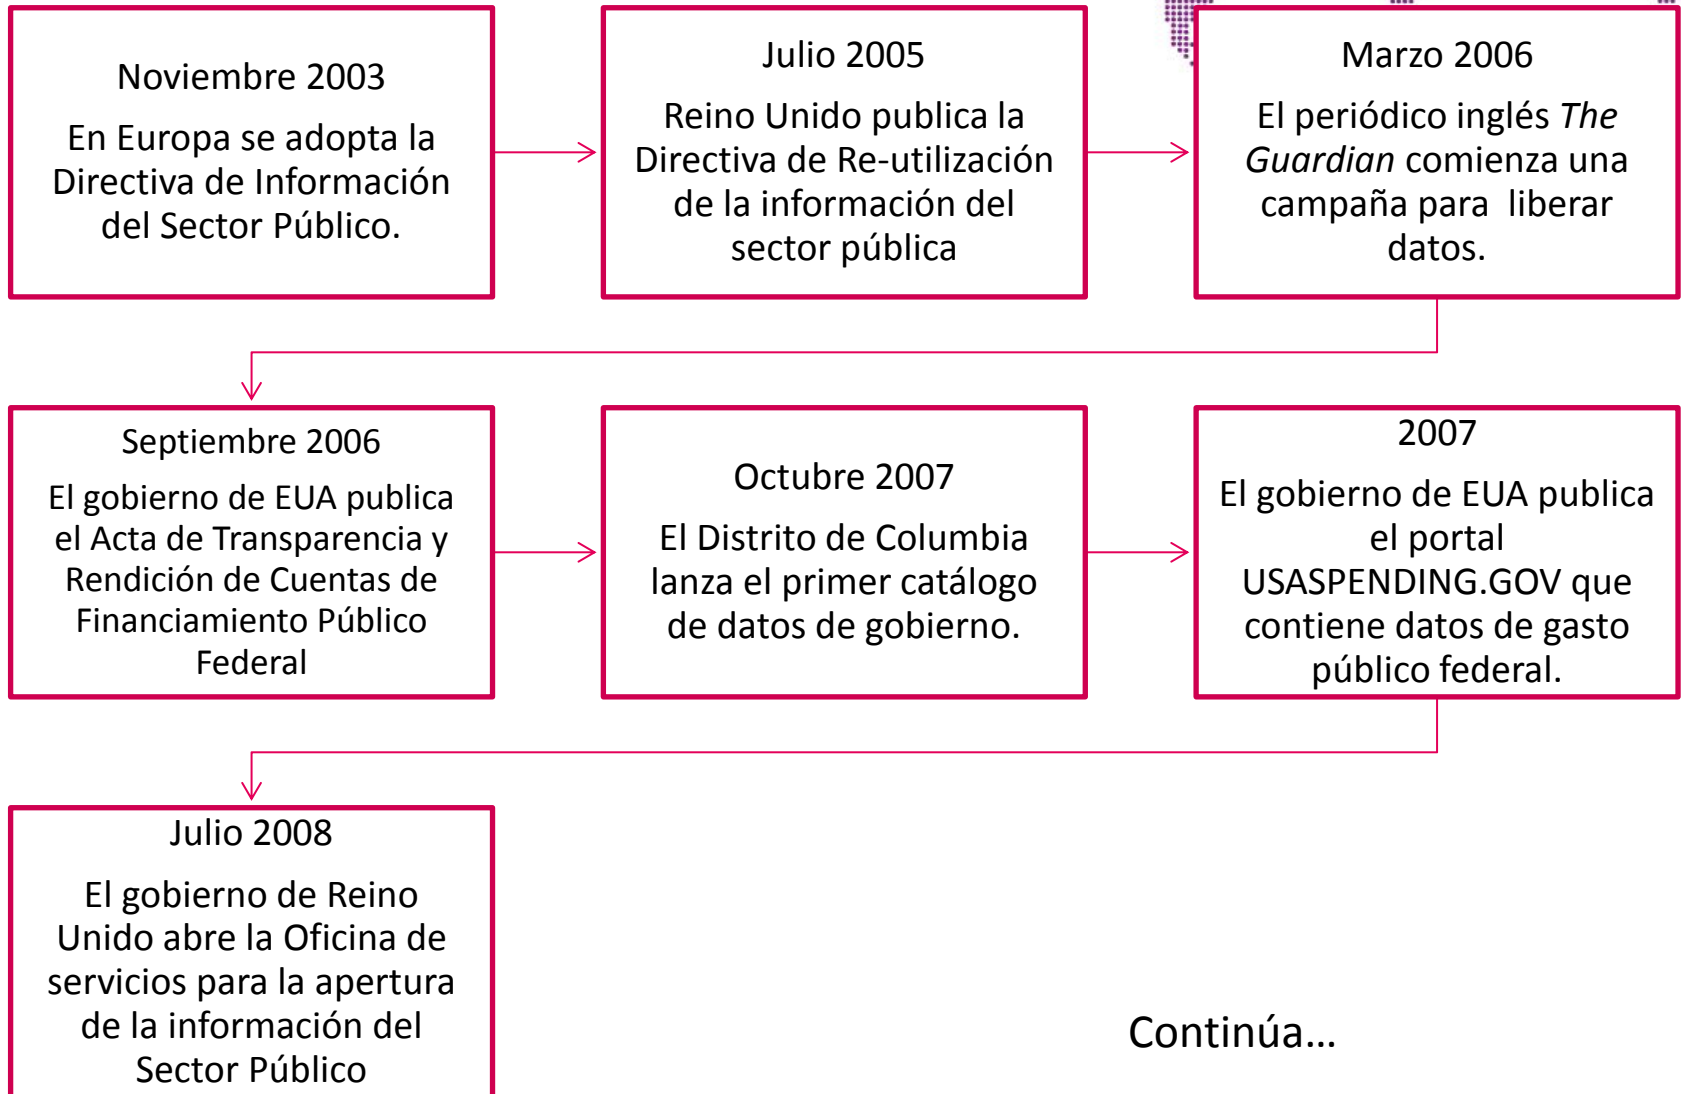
Noviembre 2003

En Europa se adopta la Directiva de Información del Sector Público.

Julio 2005

Reino Unido publica la Directiva de Re-utilización de la información del sector pública

Marzo 2006

El periódico inglés *The Guardian* comienza una campaña para liberar datos.

Septiembre 2006

El gobierno de EUA publica el Acta de Transparencia y Rendición de Cuentas de Financiamiento Público Federal

Octubre 2007

El Distrito de Columbia lanza el primer catálogo de datos de gobierno.

2007

El gobierno de EUA publica el portal USASPENDING.GOV que contiene datos de gasto público federal.

Julio 2008

El gobierno de Reino Unido abre la Oficina de servicios para la apertura de la información del Sector Público

Continúa…